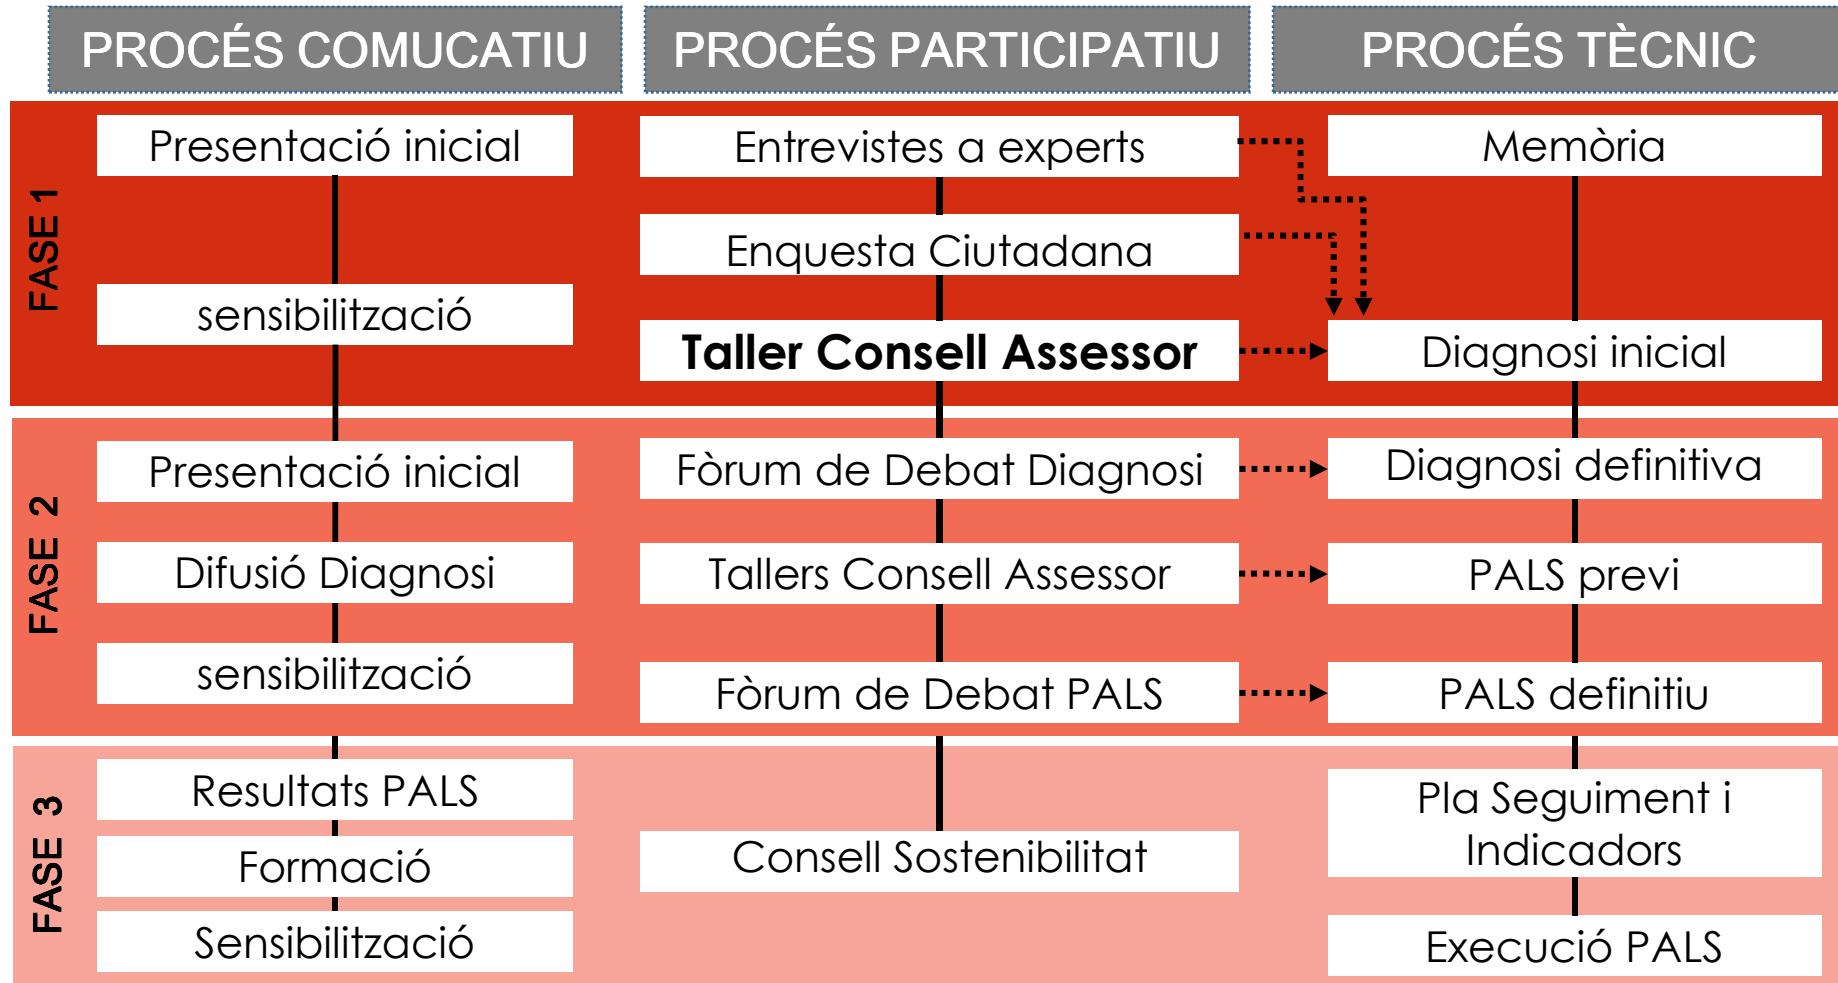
PROCÉS COMUCATIU
PROCÉS PARTICIPATIU
PROCÉS TÈCNIC

FASE 1

Presentació inicial
sensibilització

Entrevistes a experts
Enquesta Ciutadana
Taller Consell Assessor

Memòria
Diagnosi inicial

FASE 2

Presentació inicial
Difusió Diagnosi
sensibilització

Fòrum de Debat Diagnosi
Tallers Consell Assessor
Fòrum de Debat PALS

Diagnosi definitiva
PALS previ
PALS definitiu

FASE 3

Resultats PALS
Formació
Sensibilització

Consell Sostenibilitat

Pla Seguiment i Indicadors
Execució PALS